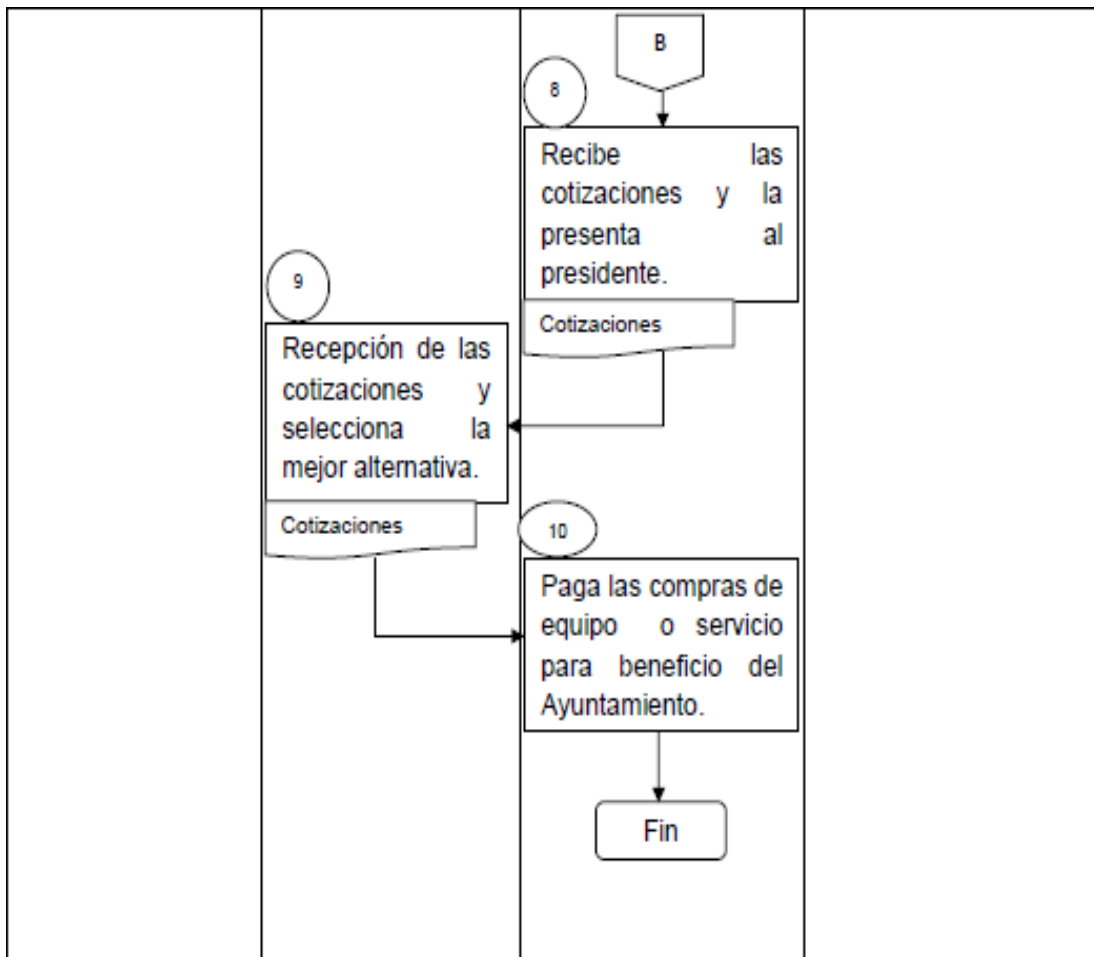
B

8

Recibe las cotizaciones y la presenta al presidente.

Cotizaciones

9

Recepción de las cotizaciones y selecciona la mejor alternativa.

Cotizaciones

10

Paga las compras de equipo o servicio para beneficio del Ayuntamiento.

Fin